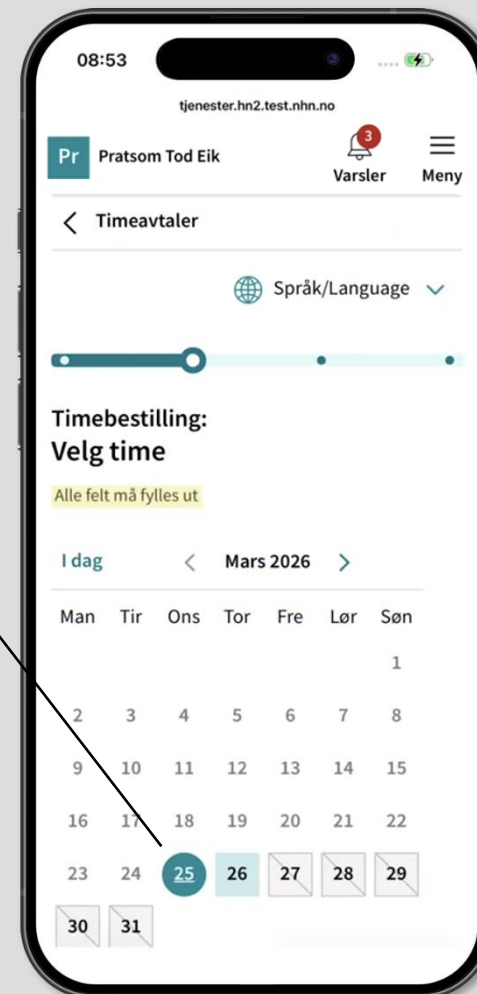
08:53

tjenester.hn2.test.nhn.no

Pr Pratsom Tod Eik

3 Varsler

Meny

Timeavtaler

Språk/Language

Timebestilling:
Velg time

Alle felt må fylles ut

I dag

Mars 2026

| Man | Tir | Ons | Tor | Fre | Lør | Søn |
|---|---|---|---|---|---|---|
| | | | | | | 1 |
| 2 | 3 | 4 | 5 | 6 | 7 | 8 |
| 9 | 10 | 11 | 12 | 13 | 14 | 15 |
| 16 | 17 | 18 | 19 | 20 | 21 | 22 |
| 23 | 24 | 25 | 26 | 27 | 28 | 29 |
| 30 | 31 | | | | | |